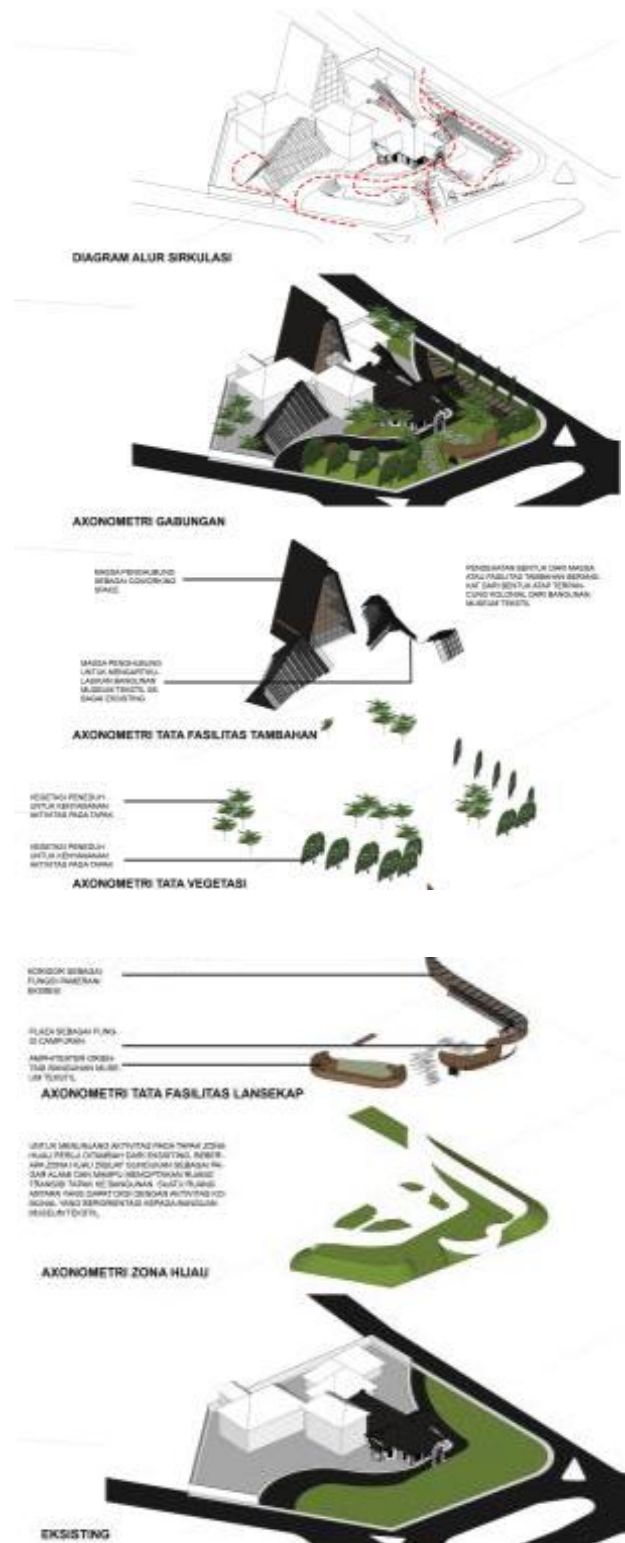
DIAGRAM ALUR SIRKULASI

AXONOMETRI GABUNGAN

MASSA PENDUKUNG SEBAGAI COWORKING SPACE

PENGULANGAN BENTUK DARI MASSA ATAU FASILITAS TAMBAHAN BERANGKAT DARI BENTUK ATAP TERAWANG KOLONIAL DARI BANGUNAN MUSEUM TEKSTIL

MASSA PENDUKUNG UNTUK MENGAPITKAN LASKAH BANGUNAN MUSEUM TEKSTIL SEBAGAI EKSISTING

AXONOMETRI TATA FASILITAS TAMBAHAN

VEGETASI PENEDUH UNTUK KENYAMANAN AKTIVITAS PADA TAPAK

VEGETASI PENEDUH UNTUK KENYAMANAN AKTIVITAS PADA TAPAK

AXONOMETRI TATA VEGETASI

KORIDOR SEBAGAI FUNGSI PAMERAN EKSIBISI

PLAZA SEBAGAI FUNGSI CAMPURAN

AMPHITEATER ORIENTASI BANGUNAN MUSEUM TEKSTIL

AXONOMETRI TATA FASILITAS LANSEKAP

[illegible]

AXONOMETRI ZONA HIJAU

EKSISTING